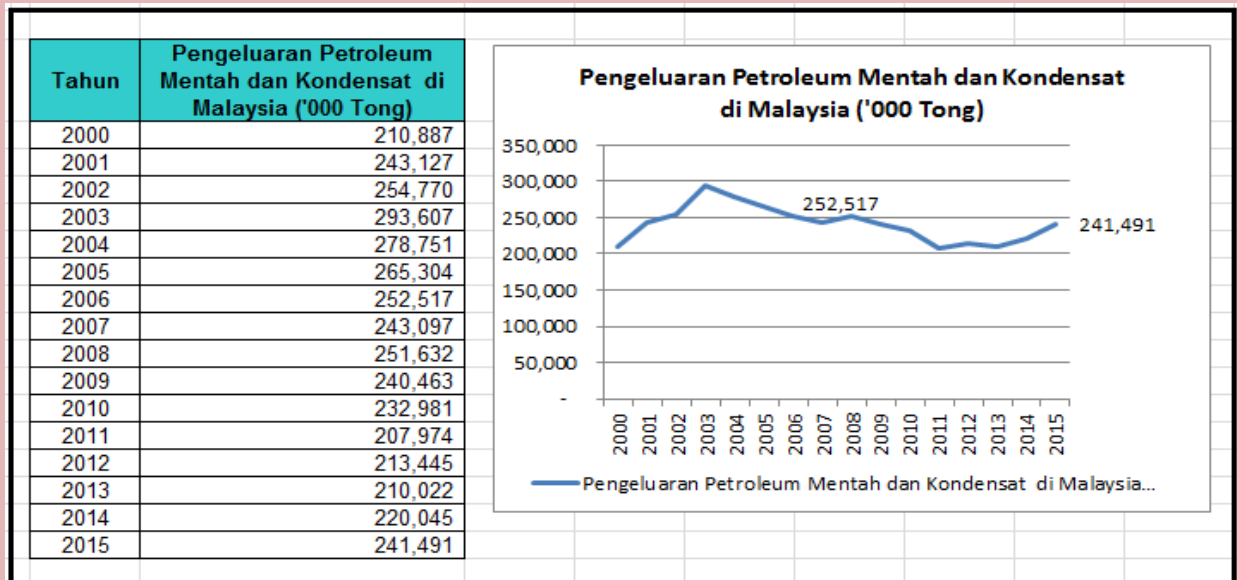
| Tahun | Pengeluaran Petroleum Mentah dan Kondensat di Malaysia ('000 Tong) |
|---|---|
| 2000 | 210,887 |
| 2001 | 243,127 |
| 2002 | 254,770 |
| 2003 | 293,607 |
| 2004 | 278,751 |
| 2005 | 265,304 |
| 2006 | 252,517 |
| 2007 | 243,097 |
| 2008 | 251,632 |
| 2009 | 240,463 |
| 2010 | 232,981 |
| 2011 | 207,974 |
| 2012 | 213,445 |
| 2013 | 210,022 |
| 2014 | 220,045 |
| 2015 | 241,491 |

Pengeluaran Petroleum Mentah dan Kondensat di Malaysia ('000 Tong)

350,000
300,000
250,000
200,000
150,000
100,000
50,000
-

252,517
241,491

2000 2001 2002 2003 2004 2005 2006 2007 2008 2009 2010 2011 2012 2013 2014 2015

Pengeluaran Petroleum Mentah dan Kondensat di Malaysia...